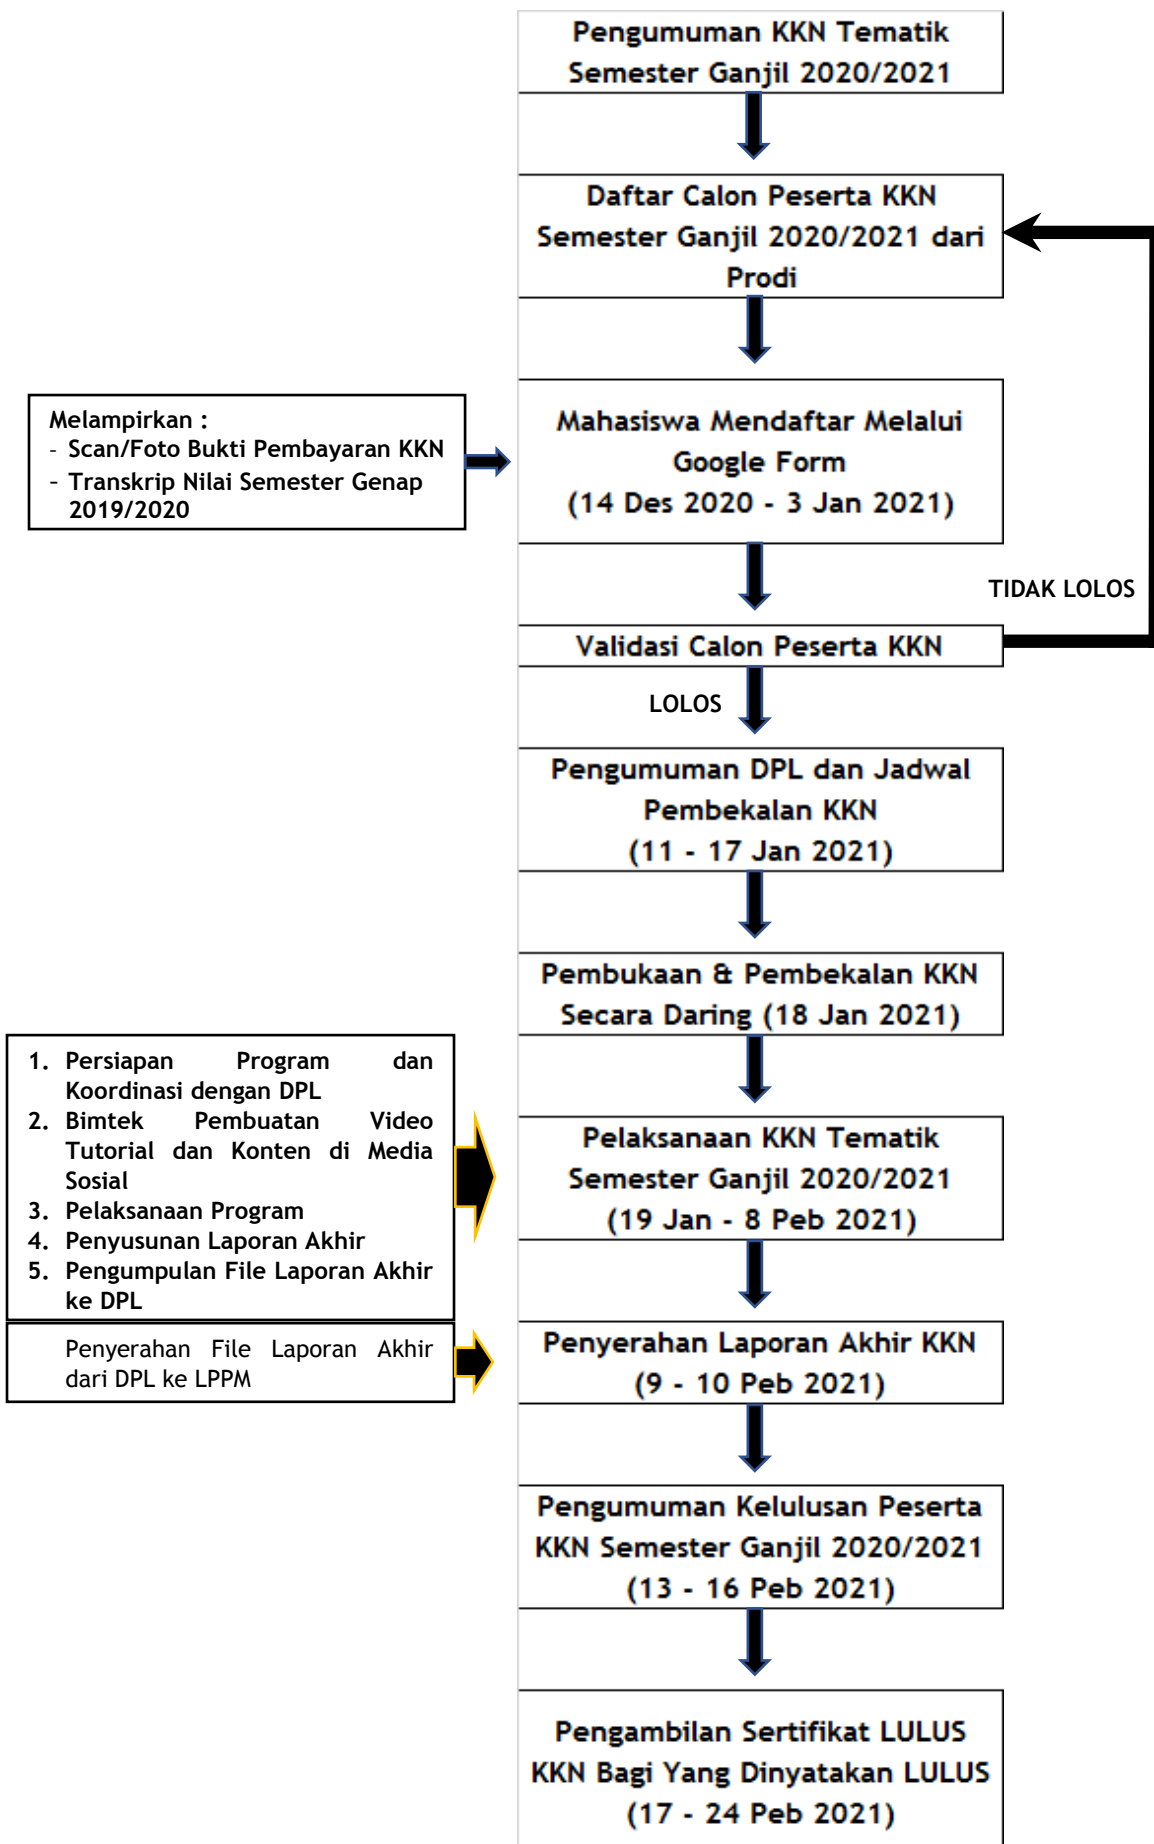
Pengumuman KKN Tematik Semester Ganjil 2020/2021

Daftar Calon Peserta KKN Semester Ganjil 2020/2021 dari Prodi

Melampirkan :
- Scan/Foto Bukti Pembayaran KKN
- Transkrip Nilai Semester Genap 2019/2020

Mahasiswa Mendaftar Melalui Google Form (14 Des 2020 - 3 Jan 2021)

TIDAK LOLOS

Validasi Calon Peserta KKN

LOLOS

Pengumuman DPL dan Jadwal Pembekalan KKN (11 - 17 Jan 2021)

Pembukaan & Pembekalan KKN Secara Daring (18 Jan 2021)

1. Persiapan Program dan Koordinasi dengan DPL
2. Bimtek Pembuatan Video Tutorial dan Konten di Media Sosial
3. Pelaksanaan Program
4. Penyusunan Laporan Akhir
5. Pengumpulan File Laporan Akhir ke DPL

Pelaksanaan KKN Tematik Semester Ganjil 2020/2021 (19 Jan - 8 Peb 2021)

Penyerahan File Laporan Akhir dari DPL ke LPPM

Penyerahan Laporan Akhir KKN (9 - 10 Peb 2021)

Pengumuman Kelulusan Peserta KKN Semester Ganjil 2020/2021 (13 - 16 Peb 2021)

Pengambilan Sertifikat LULUS KKN Bagi Yang Dinyatakan LULUS (17 - 24 Peb 2021)